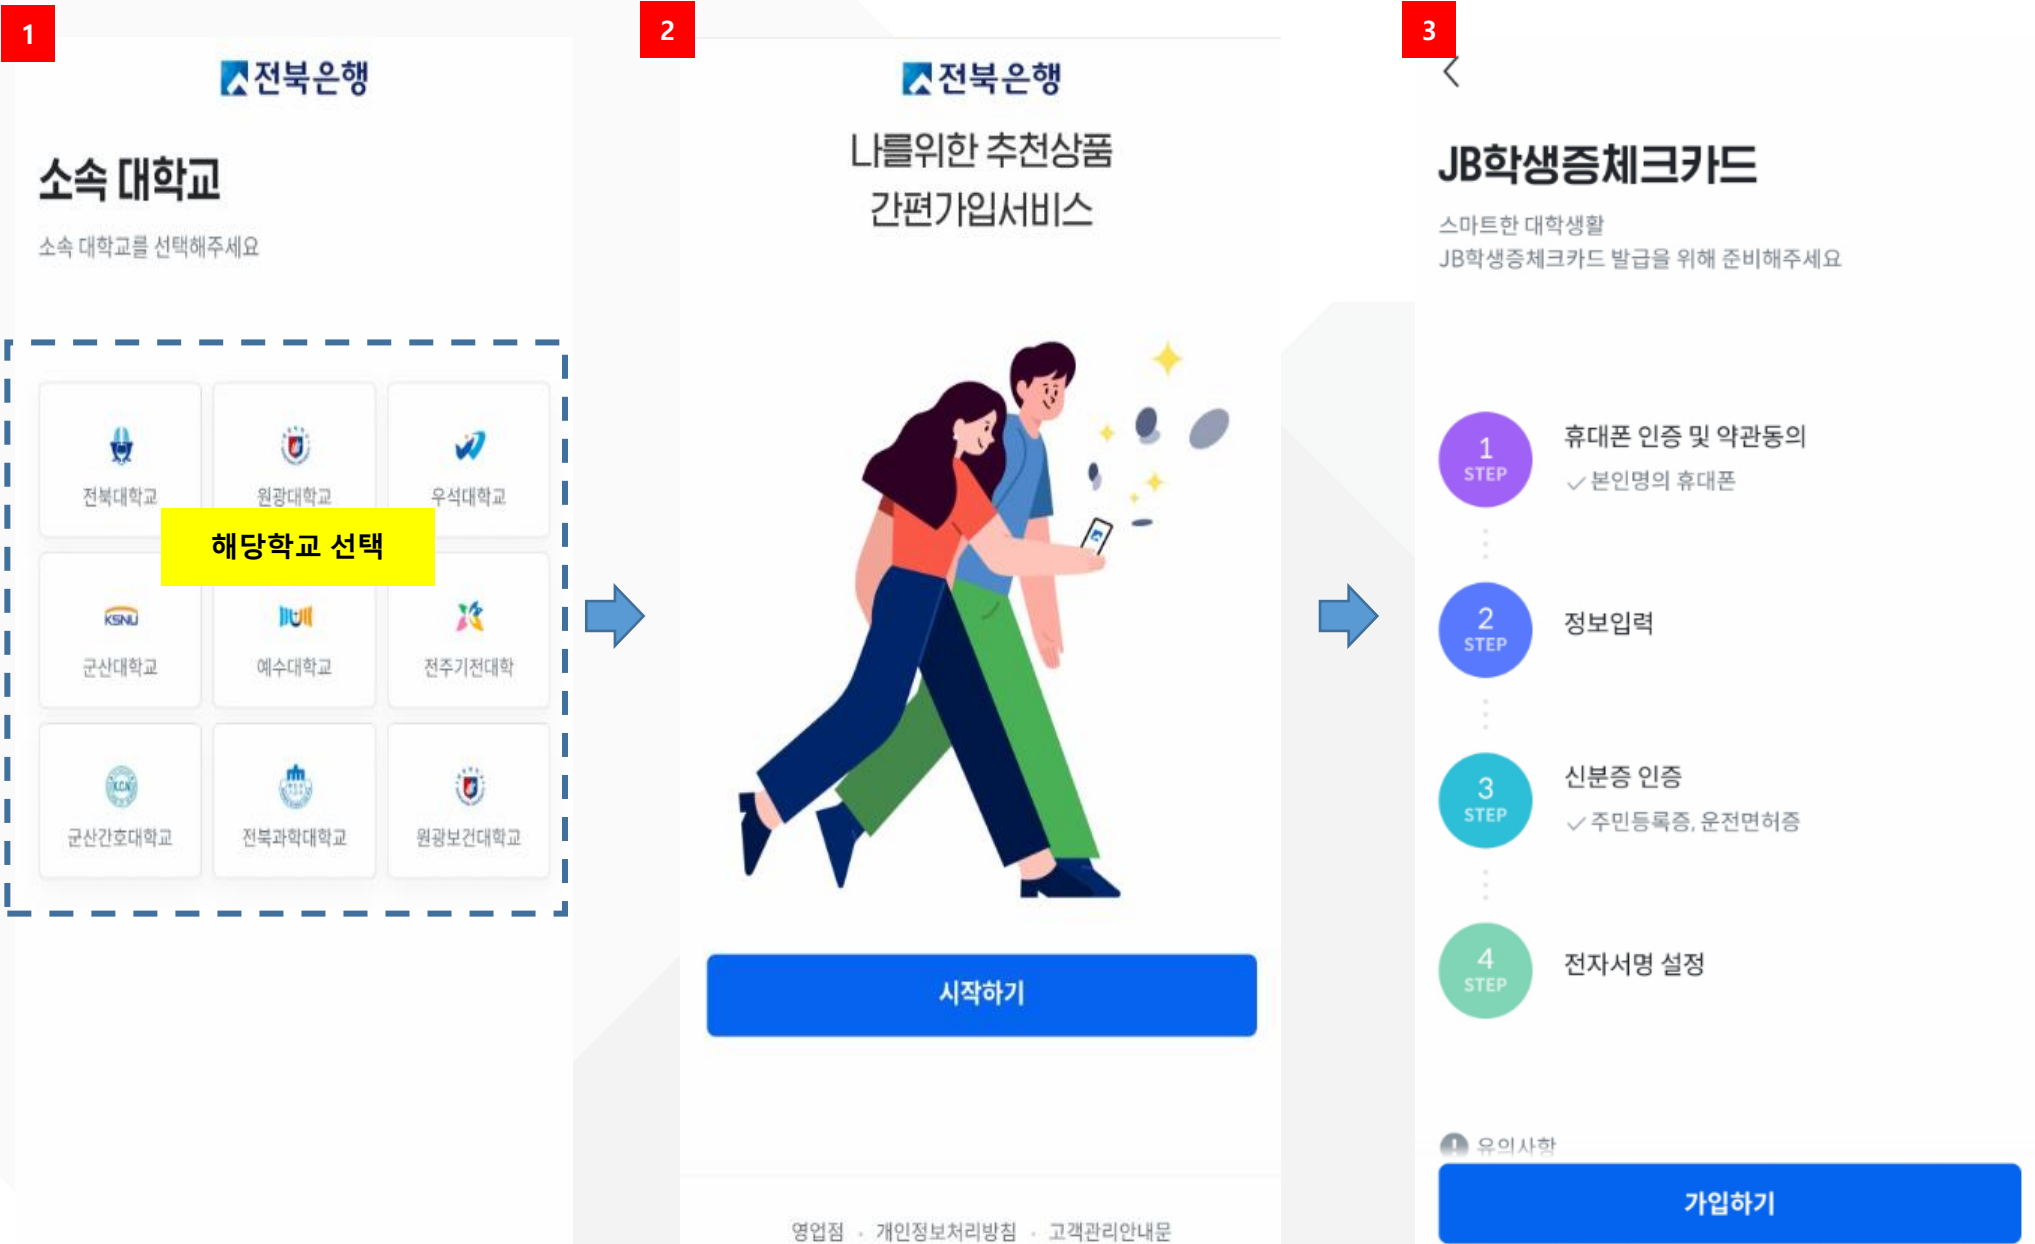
1

전북은행

소속 대학교

소속 대학교를 선택해주세요

전북대학교

원광대학교

우석대학교

해당학교 선택

KSNU

군산대학교

예수대학교

전주기전대학

KCN

군산간호대학교

전북과학대학교

원광보건대학교

2

전북은행

나를위한 추천상품
간편가입서비스

시작하기

영업점 · 개인정보처리방침 · 고객관리안내문

3

JB학생증체크카드

스마트한 대학생활
JB학생증체크카드 발급을 위해 준비해주세요

1 STEP

휴대폰 인증 및 약관동의

✓본인명의 휴대폰

2 STEP

정보입력

3 STEP

신분증 인증

✓주민등록증, 운전면허증

4 STEP

전자서명 설정

유의사항

가입하기